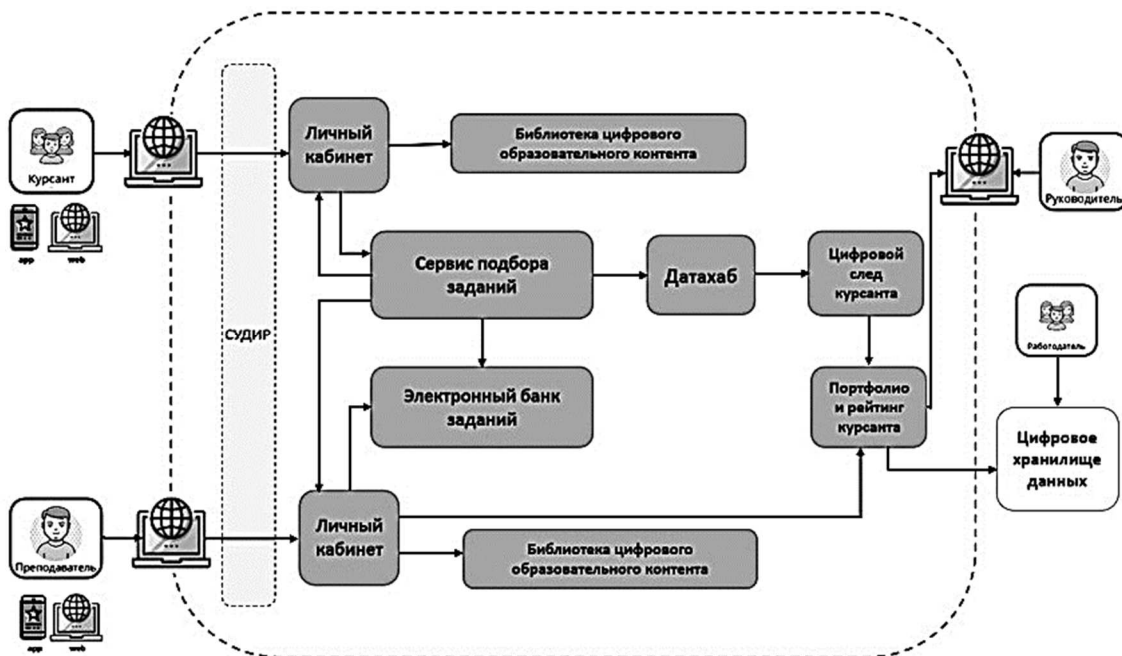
Курсант

app web

СУДИР

Личный кабинет

Библиотека цифрового образовательного контента

Сервис подбора заданий

Датахаб

Цифровой след курсанта

Руководитель

Работодатель

Электронный банк заданий

Портфолио и рейтинг курсанта

Цифровое хранилище данных

Преподаватель

app web

Личный кабинет

Библиотека цифрового образовательного контента